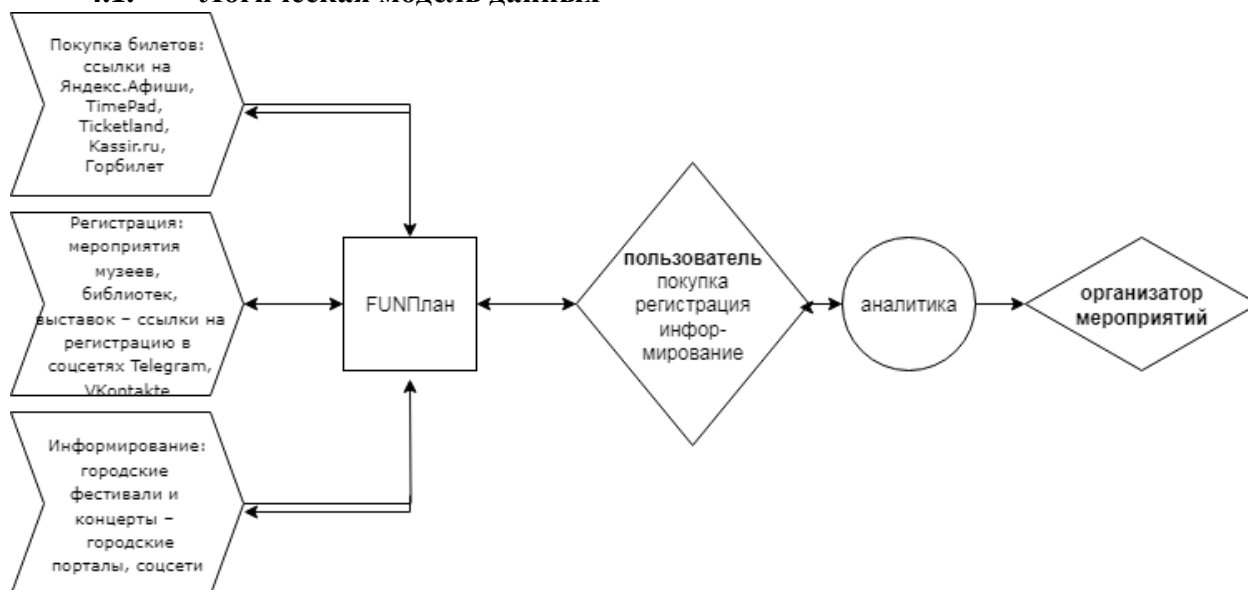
4.1. Логическая модель данных

Покупка билетов: ссылки на Яндекс.Афиши, TimePad, Ticketland, Kassir.ru, Горбилет

Регистрация: мероприятия музеев, библиотек, выставок – ссылки на регистрацию в соцсетях Telegram, VKontakte

Информирование: городские фестивали и концерты – городские порталы, соцсети

FUNПлан

пользователь покупка регистрация инфор-мирование

аналитика

организатор мероприятий